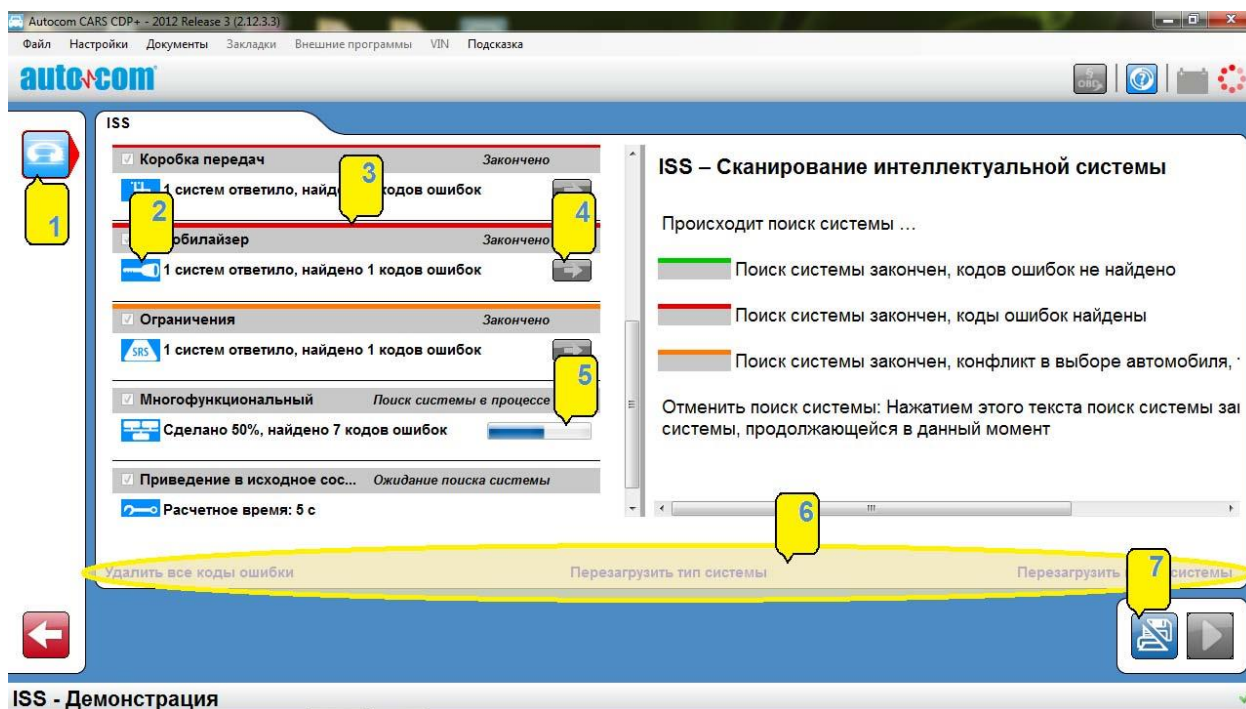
Autocom CARS CDP+ - 2012 Release 3 (2.12.3.3)

Файл Настройки Документы Закладки Внешние программы VIN Подсказка

autocom

ISS

1

Коробка передач Закончено

1 систем ответило, найде 3 кодов ошибок

2

4

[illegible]обилайзер Закончено

1 систем ответило, найдено 1 кодов ошибок

Ограничения Закончено

SRS 1 систем ответило, найдено 1 кодов ошибок

5

Многофункциональный Поиск системы в процессе

Сделано 50%, найдено 7 кодов ошибок

Приведение в исходное сос... Ожидание поиска системы

Расчетное время: 5 с

ISS – Сканирование интеллектуальной системы

Происходит поиск системы …

Поиск системы закончен, кодов ошибок не найдено

Поиск системы закончен, коды ошибок найдены

Поиск системы закончен, конфликт в выборе автомобиля,

Отменить поиск системы: Нажатием этого текста поиск системы за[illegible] системы, продолжающейся в данный момент

6

Удалить все коды ошибки Перезагрузить тип системы Перезагрузить 7 системы

ISS - Демонстрация